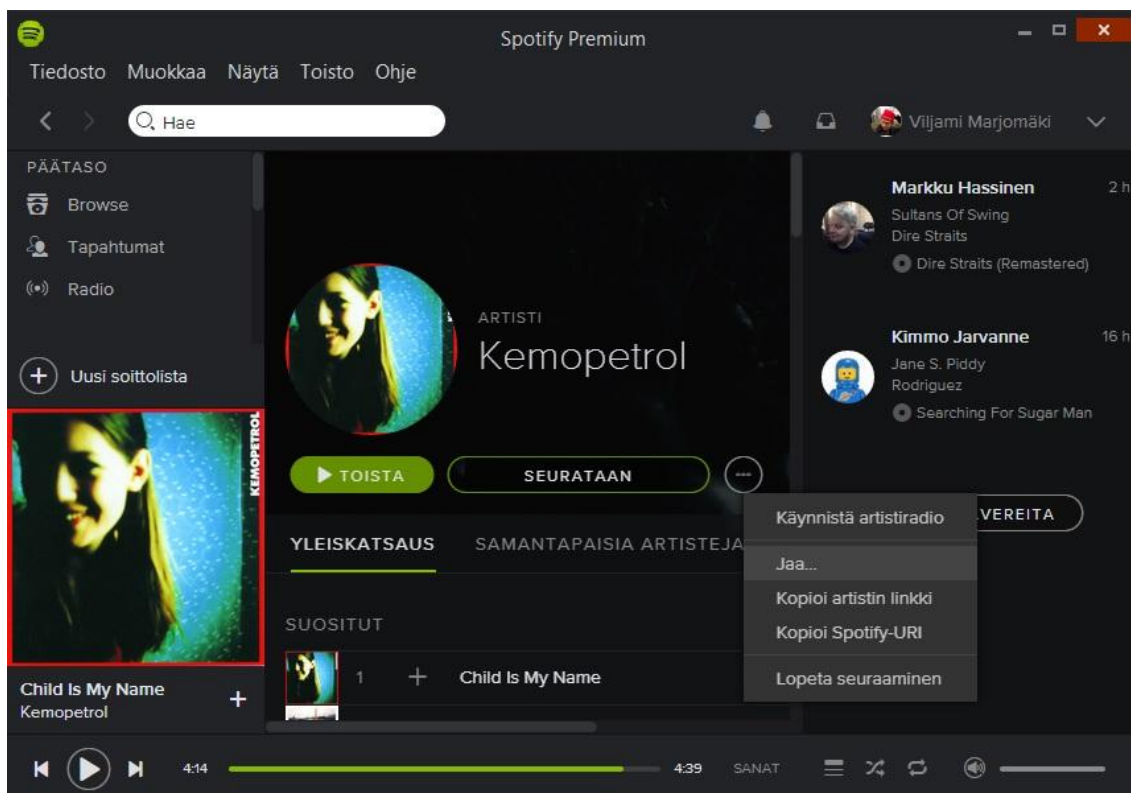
Spotify Premium

Tiedosto Muokkaa Näytä Toisto Ohje

Hae

Viljami Marjomäki

PÄÄTASO

Browse

Tapahtumat

Radio

Uusi soittolista

KEMOPETROL

Child Is My Name
Kemopetrol

ARTISTI

Kemopetrol

TOISTA

SEURATAAN

YLEISKATSAUS SAMANTAPAISIA ARTISTEJA

SUOSITUT

1 Child Is My Name

Käynnistä artistiradio

Jaa...

Kopioi artistin linkki

Kopioi Spotify-URI

Lopeta seuraaminen

Markku Hassinen 2 h
Sultans Of Swing
Dire Straits
Dire Straits (Remastered)

Kimmo Jarvanne 16 h
Jane S. Piddy
Rodriguez
Searching For Sugar Man

VEREITA

4:14 4:39 SANAT